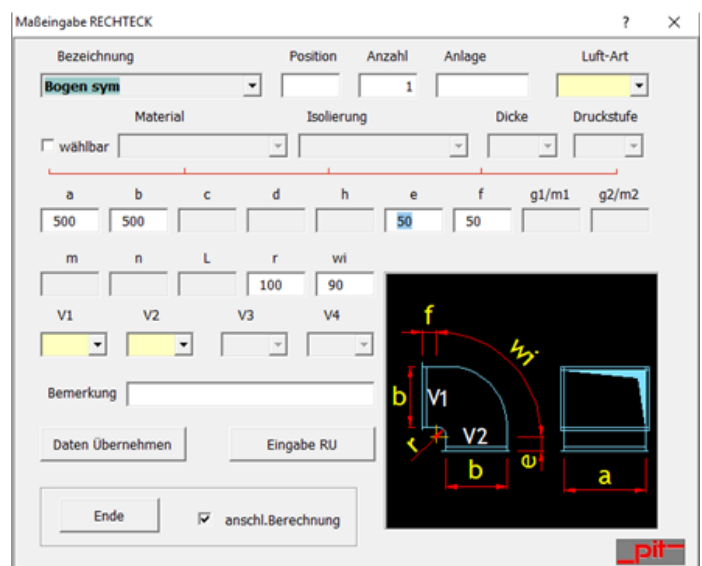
Maßeingabe RECHTECK

?

×

Bezeichnung

Position

Anzahl

Anlage

Luft-Art

Bogen sym

1

Material

Isolierung

Dicke

Druckstufe

wählbar

a

b

c

d

h

e

f

g1/m1

g2/m2

500

500

50

50

m

n

L

r

wi

100

90

V1

V2

V3

V4

Bemerkung

Daten Übernehmen

Eingabe RU

Ende

anschl.Berechnung

f

wi

b

V1

r

V2

e

b

a

pit